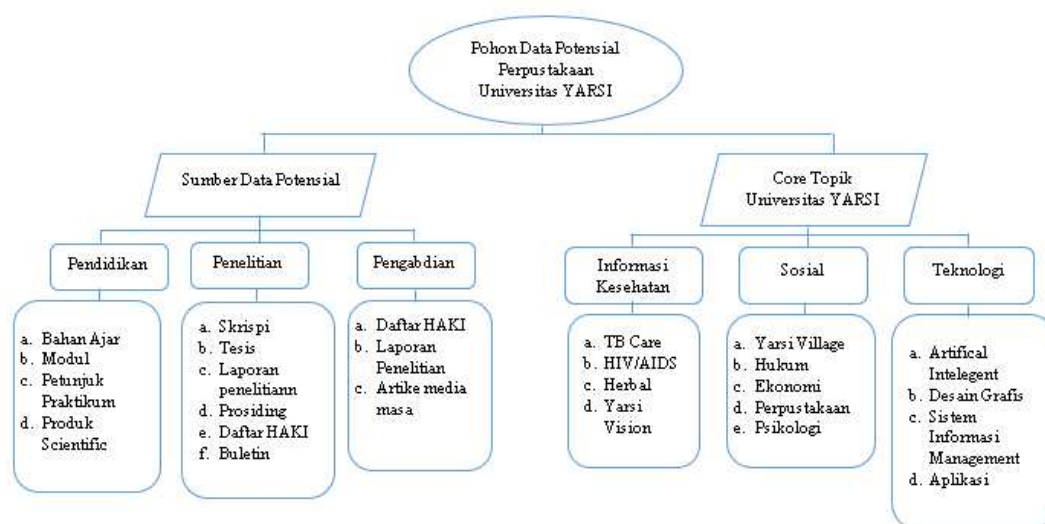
Pohon Data Potensial Perpustakaan Universitas YARSI

Sumber Data Potensial

Pendidikan

a. Bahan Ajar
b. Modul
c. Petunjuk Praktikum
d. Produk Scientific

Penelitian

a. Skrispi
b. Tesis
c. Laporan penelitiann
d. Prosiding
e. Daftar HAKI
f. Buletin

Pengabdian

a. Daftar HAKI
b. Laporan Penelitian
c. Artike media masa

Core Topik Universitas YARSI

Informasi Kesehatan

a. TB Care
b. HIV/AIDS
c. Herbal
d. Yarsi Vision

Sosial

a. Yarsi Village
b. Hukum
c. Ekonomi
d. Perpustakaan
e. Psikologi

Teknologi

a. Artifical Intelegent
b. Desain Grafis
c. Sistem Informasi Management
d. Aplikasi